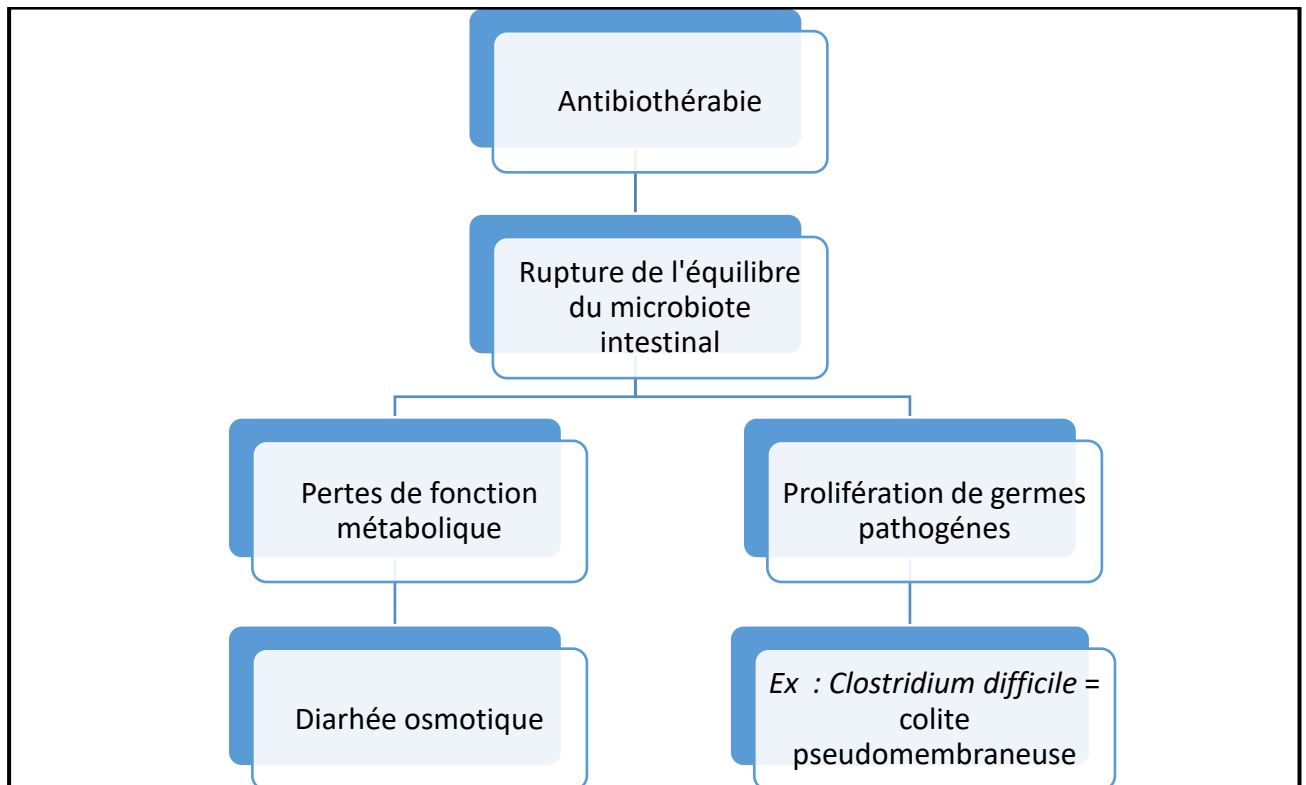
Antibiothérabie

Rupture de l'équilibre du microbiote intestinal

Pertes de fonction métabolique

Prolifération de germes pathogénes

Diarhée osmotique

*Ex : Clostridium difficile* = colite pseudomembraneuse